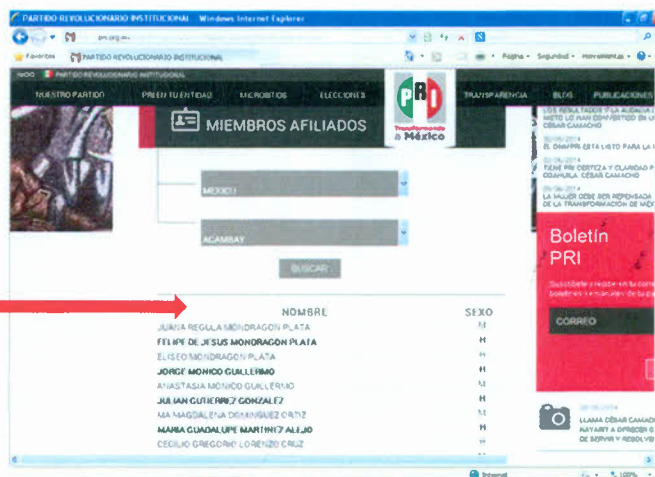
PARTIDO REVOLUCIONARIO INSTITUCIONAL - Windows Internet Explorer

pri.org.mx

Favoritos PARTIDO REVOLUCIONARIO INSTITUCIONAL

Página · Seguridad · Herramientas ·

INICIO PARTIDO REVOLUCIONARIO INSTITUCIONAL

NUESTRO PARTIDO PRI EN TU ENTIDAD MICROSITIOS ELECCIONES TRANSPARENCIA BLOG PUBLICACIONES

PRI Transformando a México

MIEMBROS AFILIADOS

MEXICO

ACAMBAY

BUSCAR

| NOMBRE | SEXO |
|---|---|
| JUANA REGULA MONDRAGON PLATA | M |
| FELIPE DE JESUS MONDRAGON PLATA | H |
| ELISEO MONDRAGON PLATA | H |
| JORGE MONICO GUILLERMO | H |
| ANASTASIA MONICO GUILLERMO | M |
| JULIAN GUTIERREZ GONZALEZ | H |
| MA MAGDALENA DOMINGUEZ ORTIZ | M |
| MARIA GUADALUPE MARTINEZ ALEJO | M |
| CECILIO GREGORIO LORENZO CRUZ | H |

LOS RESULTADOS Y LA AUDACIA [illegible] HAN CONVERTIDO EN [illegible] CÉSAR CAMACHO

EL CHAPPRI ESTÁ LISTO PARA LA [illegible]

02/06/2014
TIENE PRI CERTEZA Y CLARIDAD P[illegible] COAHUILA: CÉSAR CAMACHO

LA MUJER DEBE SER REPENSADA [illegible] DE LA TRANSFORMACIÓN DE MÉX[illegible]

Boletín PRI

Suscríbete y recibe en tu correo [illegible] boletines semanales de la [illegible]

CORREO

LLAMA CÉSAR CAMACH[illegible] NAYARIT A OFRECER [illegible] DE SERVIR Y RESOLVE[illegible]

Internet 100%